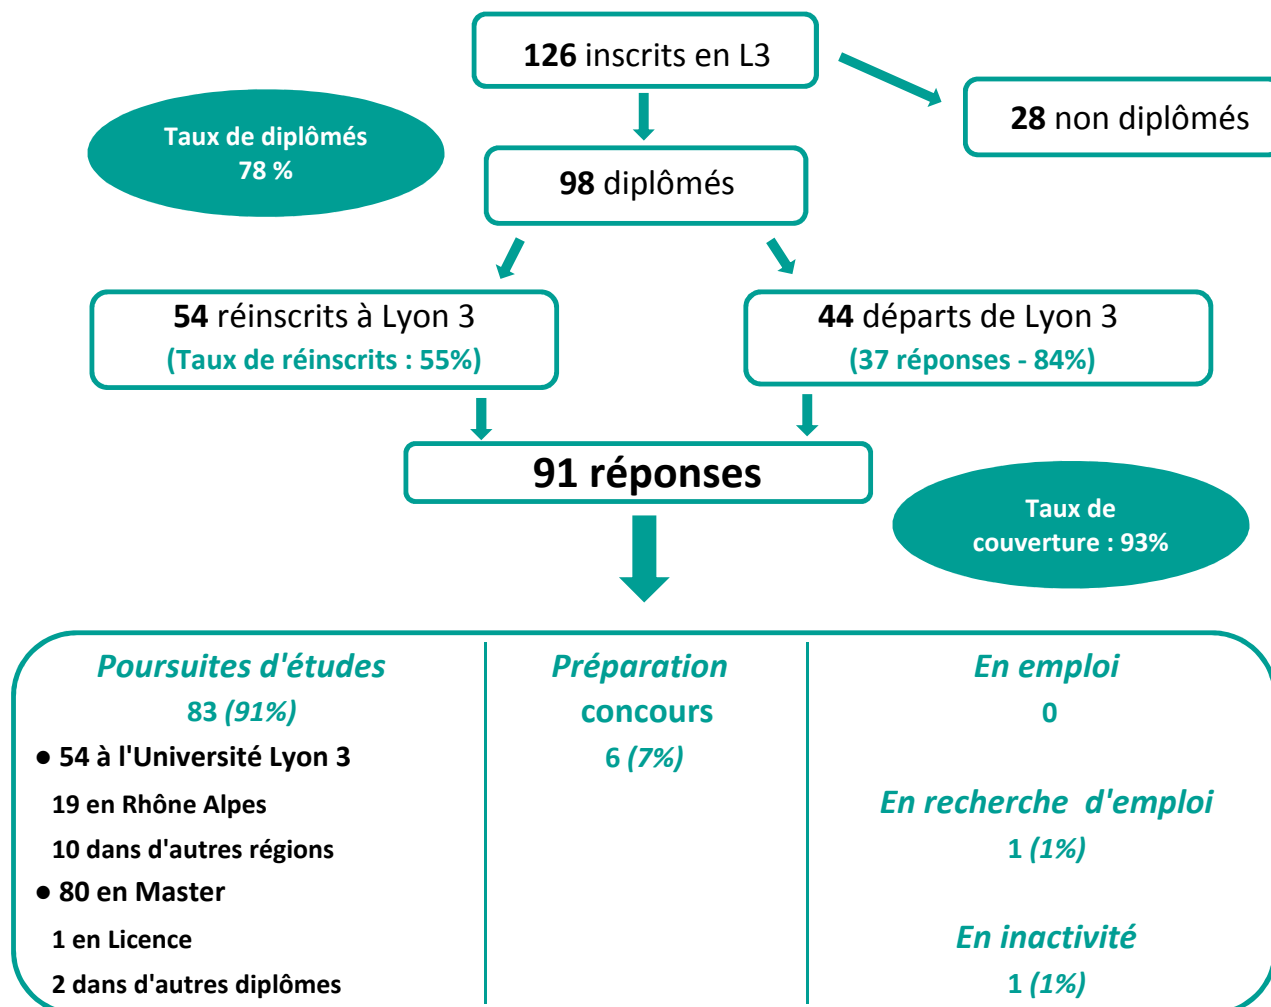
**126** inscrits en L3

**28** non diplômés

Taux de diplômés
78 %

**98** diplômés

**54** réinscrits à Lyon 3
(Taux de réinscrits : 55%)

**44** départs de Lyon 3
(37 réponses - 84%)

**91 réponses**

Taux de couverture : 93%

*Poursuites d'études*
83 *(91%)*
● 54 à l'Université Lyon 3
19 en Rhône Alpes
10 dans d'autres régions
● 80 en Master
1 en Licence
2 dans d'autres diplômes

*Préparation* concours
6 *(7%)*

*En emploi*
0

*En recherche d'emploi*
1 *(1%)*

*En inactivité*
1 *(1%)*